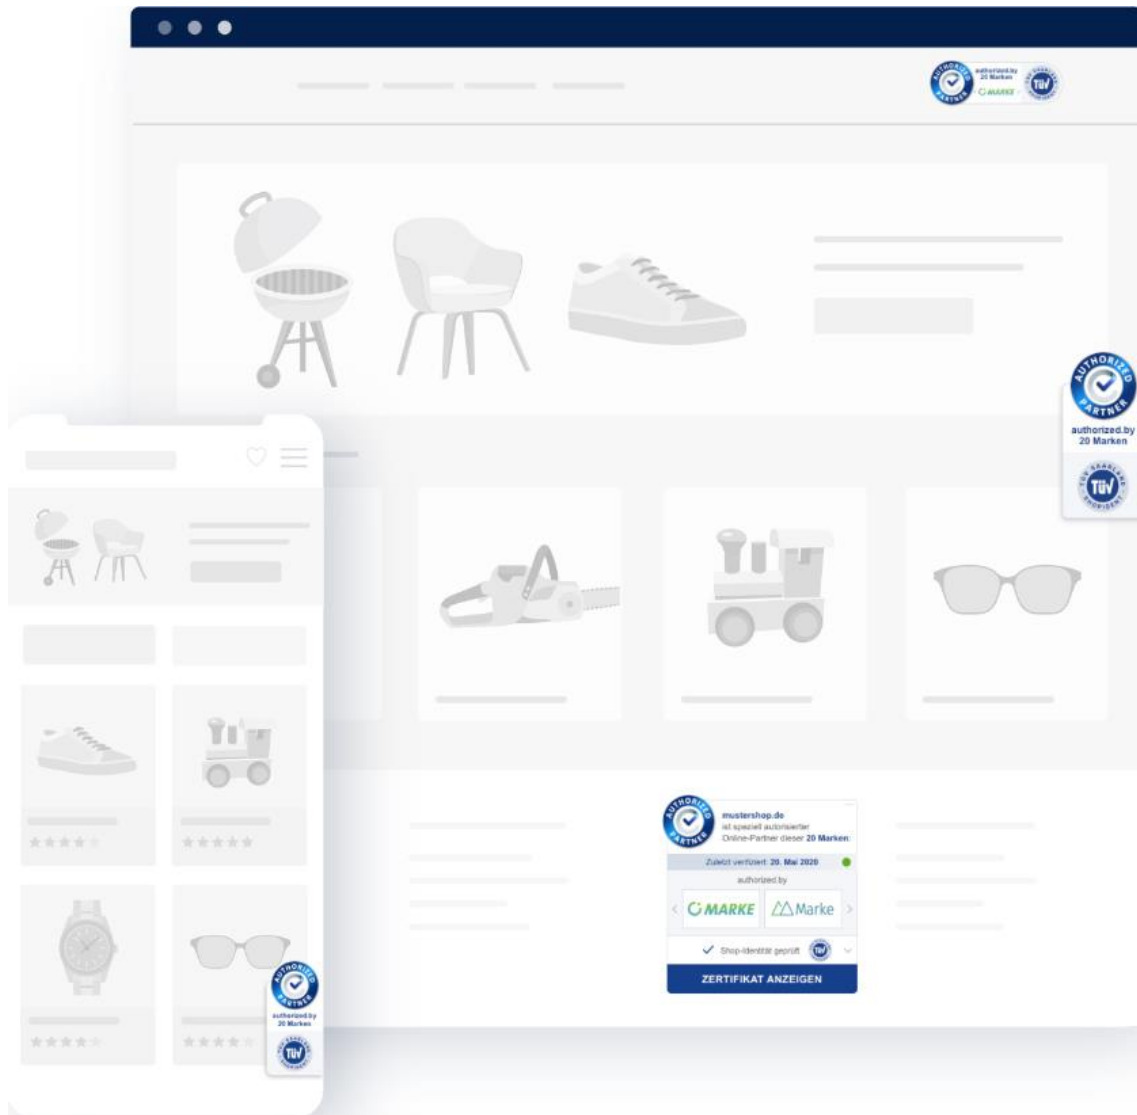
AUTHORIZED PARTNER
authorized.by
20 Marken
GMARKE
TÜV

AUTHORIZED PARTNER
authorized.by
20 Marken
TÜV

AUTHORIZED PARTNER
mustershop.de
ist speziell autorisierter Online-Partner dieser 20 Marken
Zuletzt verifiziert: 20. Mai 2020
authorized.by
GMARKE
Marke
Shop-Identität geprüft
TÜV
ZERTIFIKAT ANZEIGEN

AUTHORIZED PARTNER
authorized.by
20 Marken
TÜV